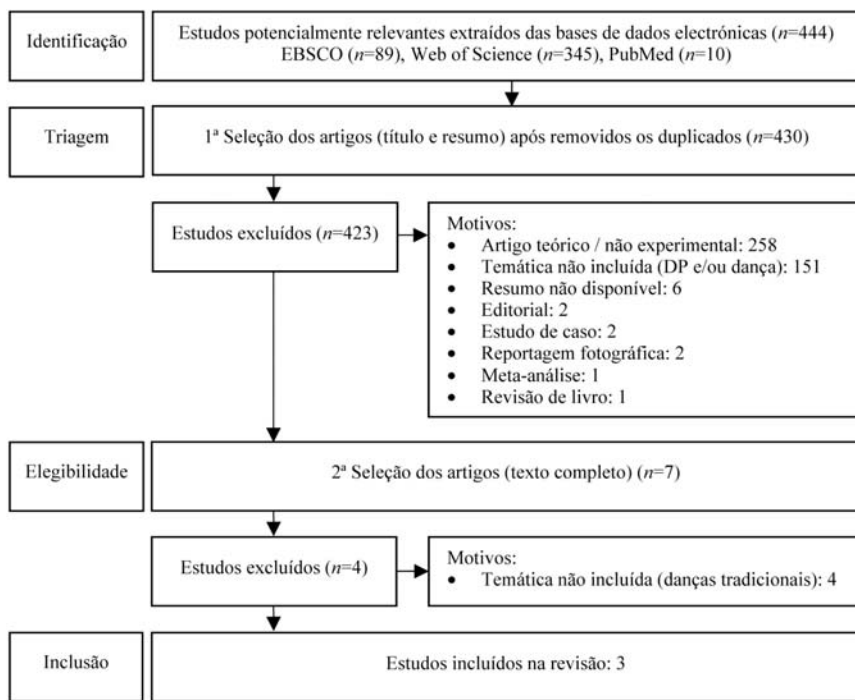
Identificação

Estudos potencialmente relevantes extraídos das bases de dados electrónicas ($n$=444) EBSCO ($n$=89), Web of Science ($n$=345), PubMed ($n$=10)

Triagem

1ª Seleção dos artigos (título e resumo) após removidos os duplicados ($n$=430)

Estudos excluídos ($n$=423)

Motivos:
- Artigo teórico / não experimental: 258
- Temática não incluída (DP e/ou dança): 151
- Resumo não disponível: 6
- Editorial: 2
- Estudo de caso: 2
- Reportagem fotográfica: 2
- Meta-análise: 1
- Revisão de livro: 1

Elegibilidade

2ª Seleção dos artigos (texto completo) ($n$=7)

Estudos excluídos ($n$=4)

Motivos:
- Temática não incluída (danças tradicionais): 4

Inclusão

Estudos incluídos na revisão: 3